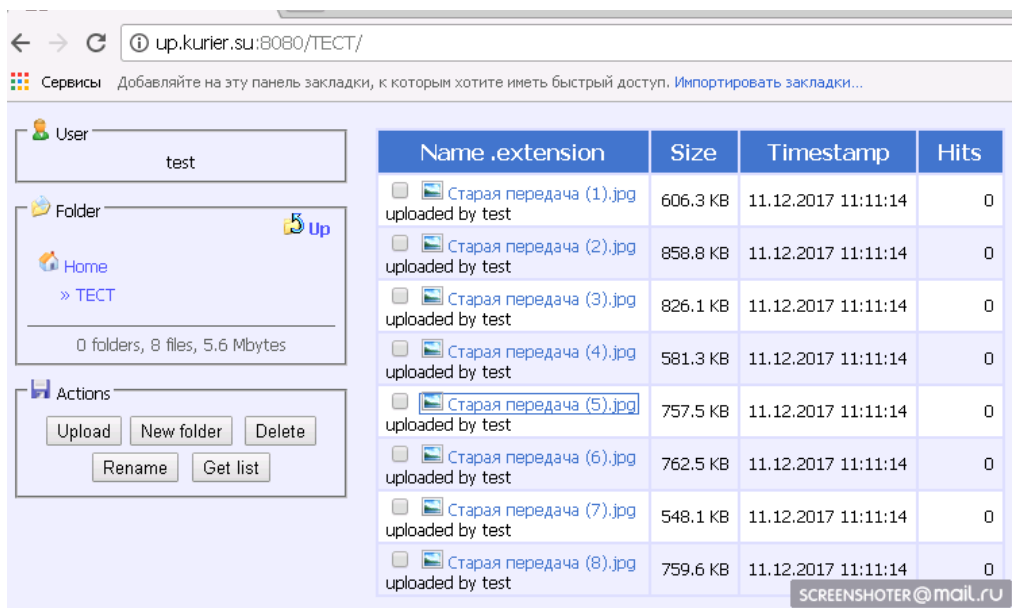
up.kurier.su:8080/ТЕСТ/

Сервисы Добавляйте на эту панель закладки, к которым хотите иметь быстрый доступ. Импортировать закладки...

User
test

Folder
Up
Home
» ТЕСТ
0 folders, 8 files, 5.6 Mbytes

Actions
Upload New folder Delete
Rename Get list

| Name .extension | Size | Timestamp | Hits |
|---|---|---|---|
| Старая передача (1).jpg uploaded by test | 606.3 KB | 11.12.2017 11:11:14 | 0 |
| Старая передача (2).jpg uploaded by test | 858.8 KB | 11.12.2017 11:11:14 | 0 |
| Старая передача (3).jpg uploaded by test | 826.1 KB | 11.12.2017 11:11:14 | 0 |
| Старая передача (4).jpg uploaded by test | 581.3 KB | 11.12.2017 11:11:14 | 0 |
| Старая передача (5).jpg uploaded by test | 757.5 KB | 11.12.2017 11:11:14 | 0 |
| Старая передача (6).jpg uploaded by test | 762.5 KB | 11.12.2017 11:11:14 | 0 |
| Старая передача (7).jpg uploaded by test | 548.1 KB | 11.12.2017 11:11:14 | 0 |
| Старая передача (8).jpg uploaded by test | 759.6 KB | 11.12.2017 11:11:14 | 0 |

SCREENSHOTER@mail.ru